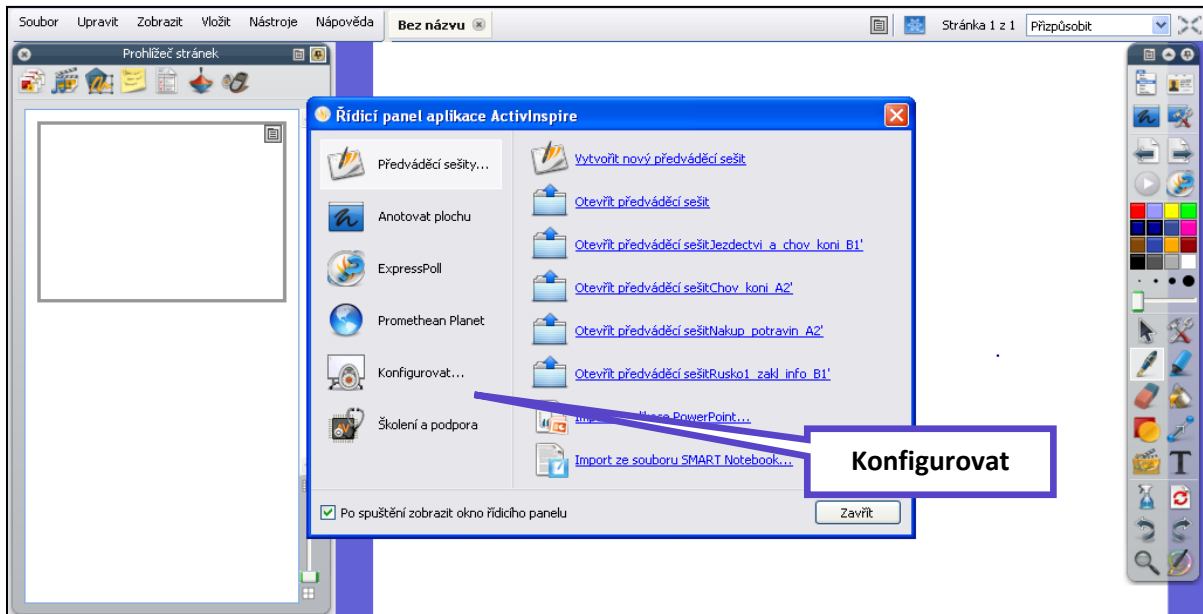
Soubor Upravit Zobrazit Vložit Nástroje Nápověda

Bez názvu

Stránka 1 z 1 Přizpůsobit

Prohlížeč stránek

Řídicí panel aplikace ActivInspire

Předváděcí sešity...

Anotovat plochu

ExpressPoll

Promethean Planet

Konfigurovat...

Školení a podpora

Vytvořit nový předváděcí sešit

Otevřít předváděcí sešit

Otevřít předváděcí sešitJezdectvi_a_chov_koni_B1'

Otevřít předváděcí sešitChov_koni_A2'

Otevřít předváděcí sešitNakup_potravin_A2'

Otevřít předváděcí sešitRusko1_zakl_info_B1'

Im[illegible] PowerPoint...

Import ze souboru SMART Notebook...

Konfigurovat

Po spuštění zobrazit okno řídicího panelu

Zavřít